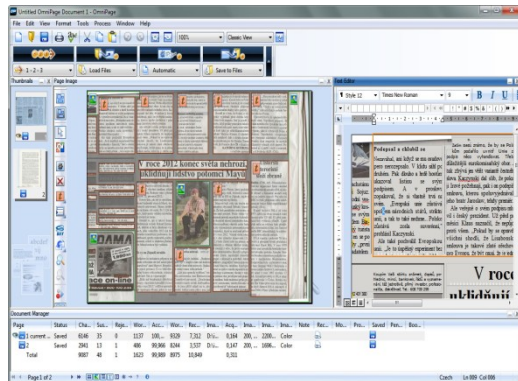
Untitled OmniPage Document 1 - OmniPage

File Edit View Format Tools Process Window Help

100% Classic View

1-2-3 Load Files Automatic Save to Files

Thumbnails Page Image

V roce 2012 konec světa nehrozí, ukládají lidstvo polomcí Mayů

DAMA

Text Editor

Style 12 Times New Roman 9 B I U

Podzpisk a chluhůt se

V roc

ukládaní

Document Manager

| Page | Status | Cha... | Sus... | Reje... | Wor... | Acc... | Wor... | Rec... | Ima... | Acq... | Ima... | Ima... | Ima... | Note | Rec... | Mo... | Pro... | Saved | Por... | Boo... |
|---|---|---|---|---|---|---|---|---|---|---|---|---|---|---|---|---|---|---|---|---|
| 1 current... | Saved | 8146 | 35 | 0 | 1137 | 100... | 9329 | 7,312 | 0:(s... | 0,164 | 200... | 2200... | Color | | | | | | | |
| 2 | Saved | 2941 | 13 | 1 | 486 | 99,966 | 8244 | 3,537 | 0:(s... | 0,147 | 200... | 1696... | Color | | | | | | | |
| Total | | 9087 | 48 | 1 | 1623 | 99,989 | 8975 | 10,849 | | 0,311 | | | | | | | | | | |

Page 1 of 2

Czech Ln 009 Col 006